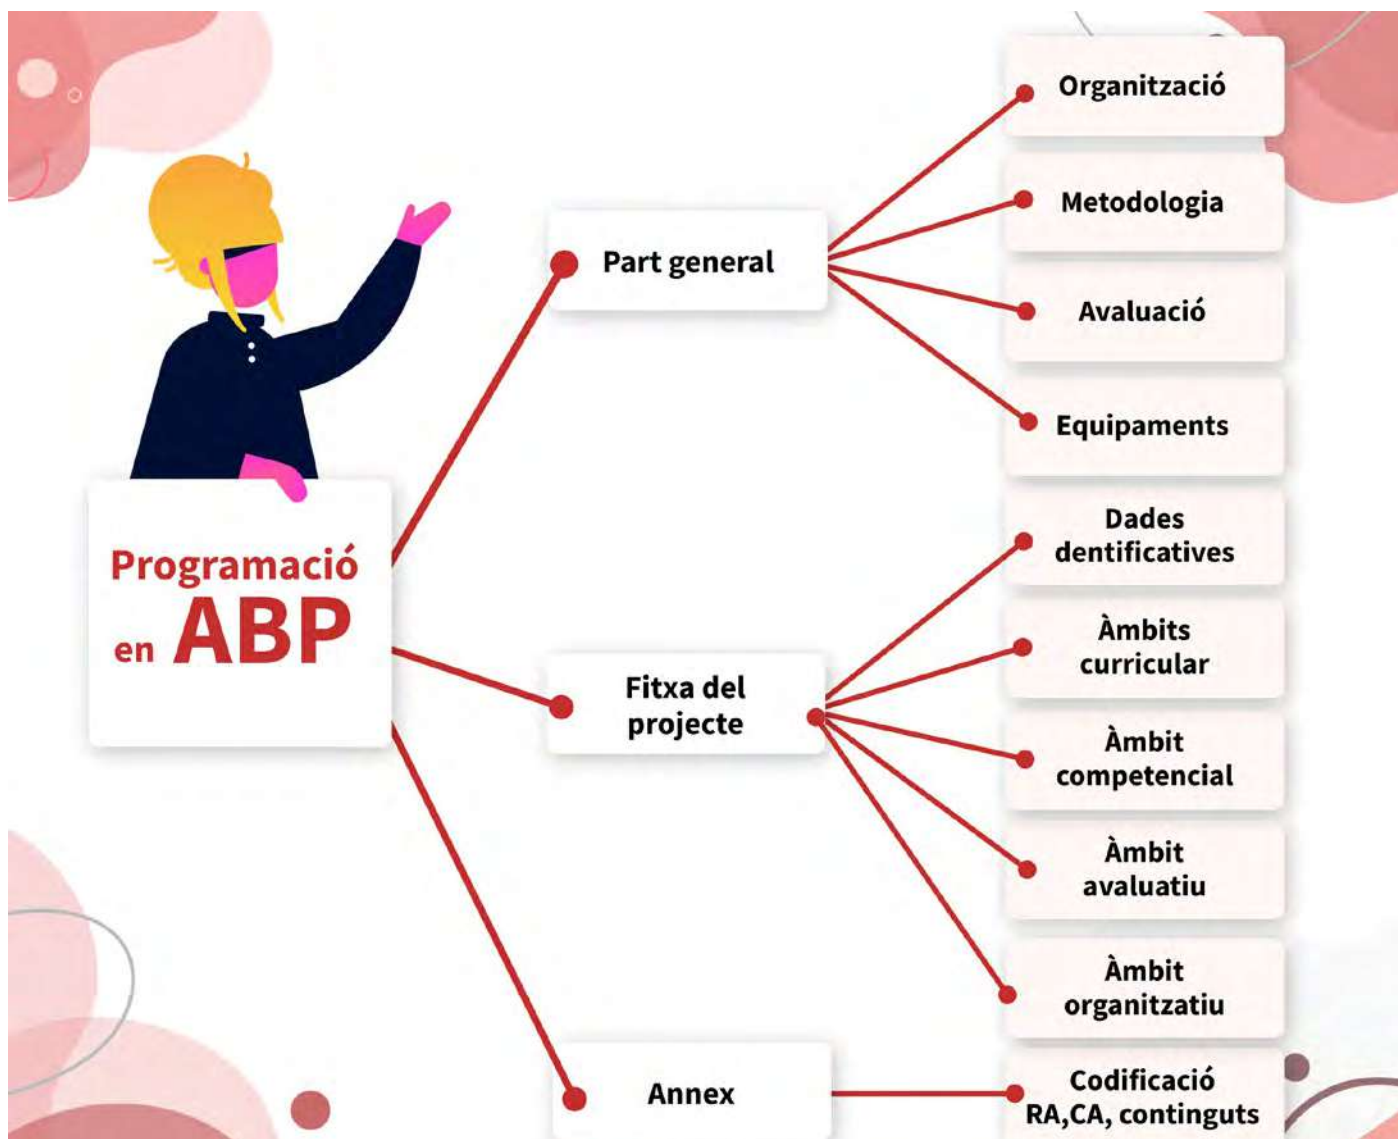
Programació en ABP

Part general

Organització

Metodologia

Avaluació

Equipaments

Fitxa del projecte

Dades dentificatives

Àmbits curricular

Àmbit competencial

Àmbit avaluatiu

Àmbit organitzatiu

Annex

Codificació RA,CA, continguts